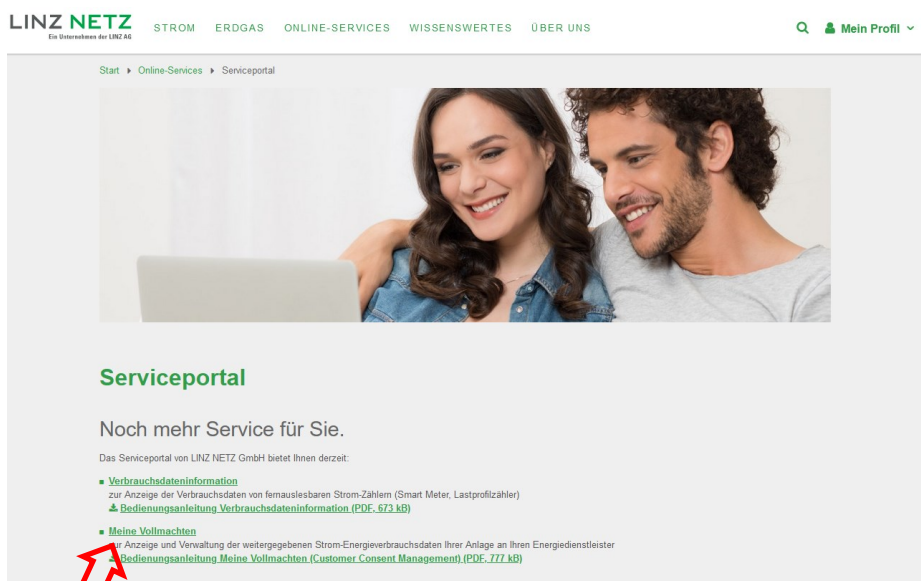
LINZ NETZ
Ein Unternehmen der LINZ AG

STROM ERDGAS ONLINE-SERVICES WISSENSWERTES ÜBER UNS

Mein Profil

Start ▸ Online-Services ▸ Serviceportal

Serviceportal

Noch mehr Service für Sie.

Das Serviceportal von LINZ NETZ GmbH bietet Ihnen derzeit:

Verbrauchsdateninformation
zur Anzeige der Verbrauchsdaten von fernauslesbaren Strom-Zählern (Smart Meter, Lastprofilzähler)
Bedienungsanleitung Verbrauchsdateninformation (PDF, 673 kB)

Meine Vollmachten
zur Anzeige und Verwaltung der weitergegebenen Strom-Energieverbrauchsdaten Ihrer Anlage an Ihren Energiedienstleister
Bedienungsanleitung Meine Vollmachten (Customer Consent Management) (PDF, 777 kB)